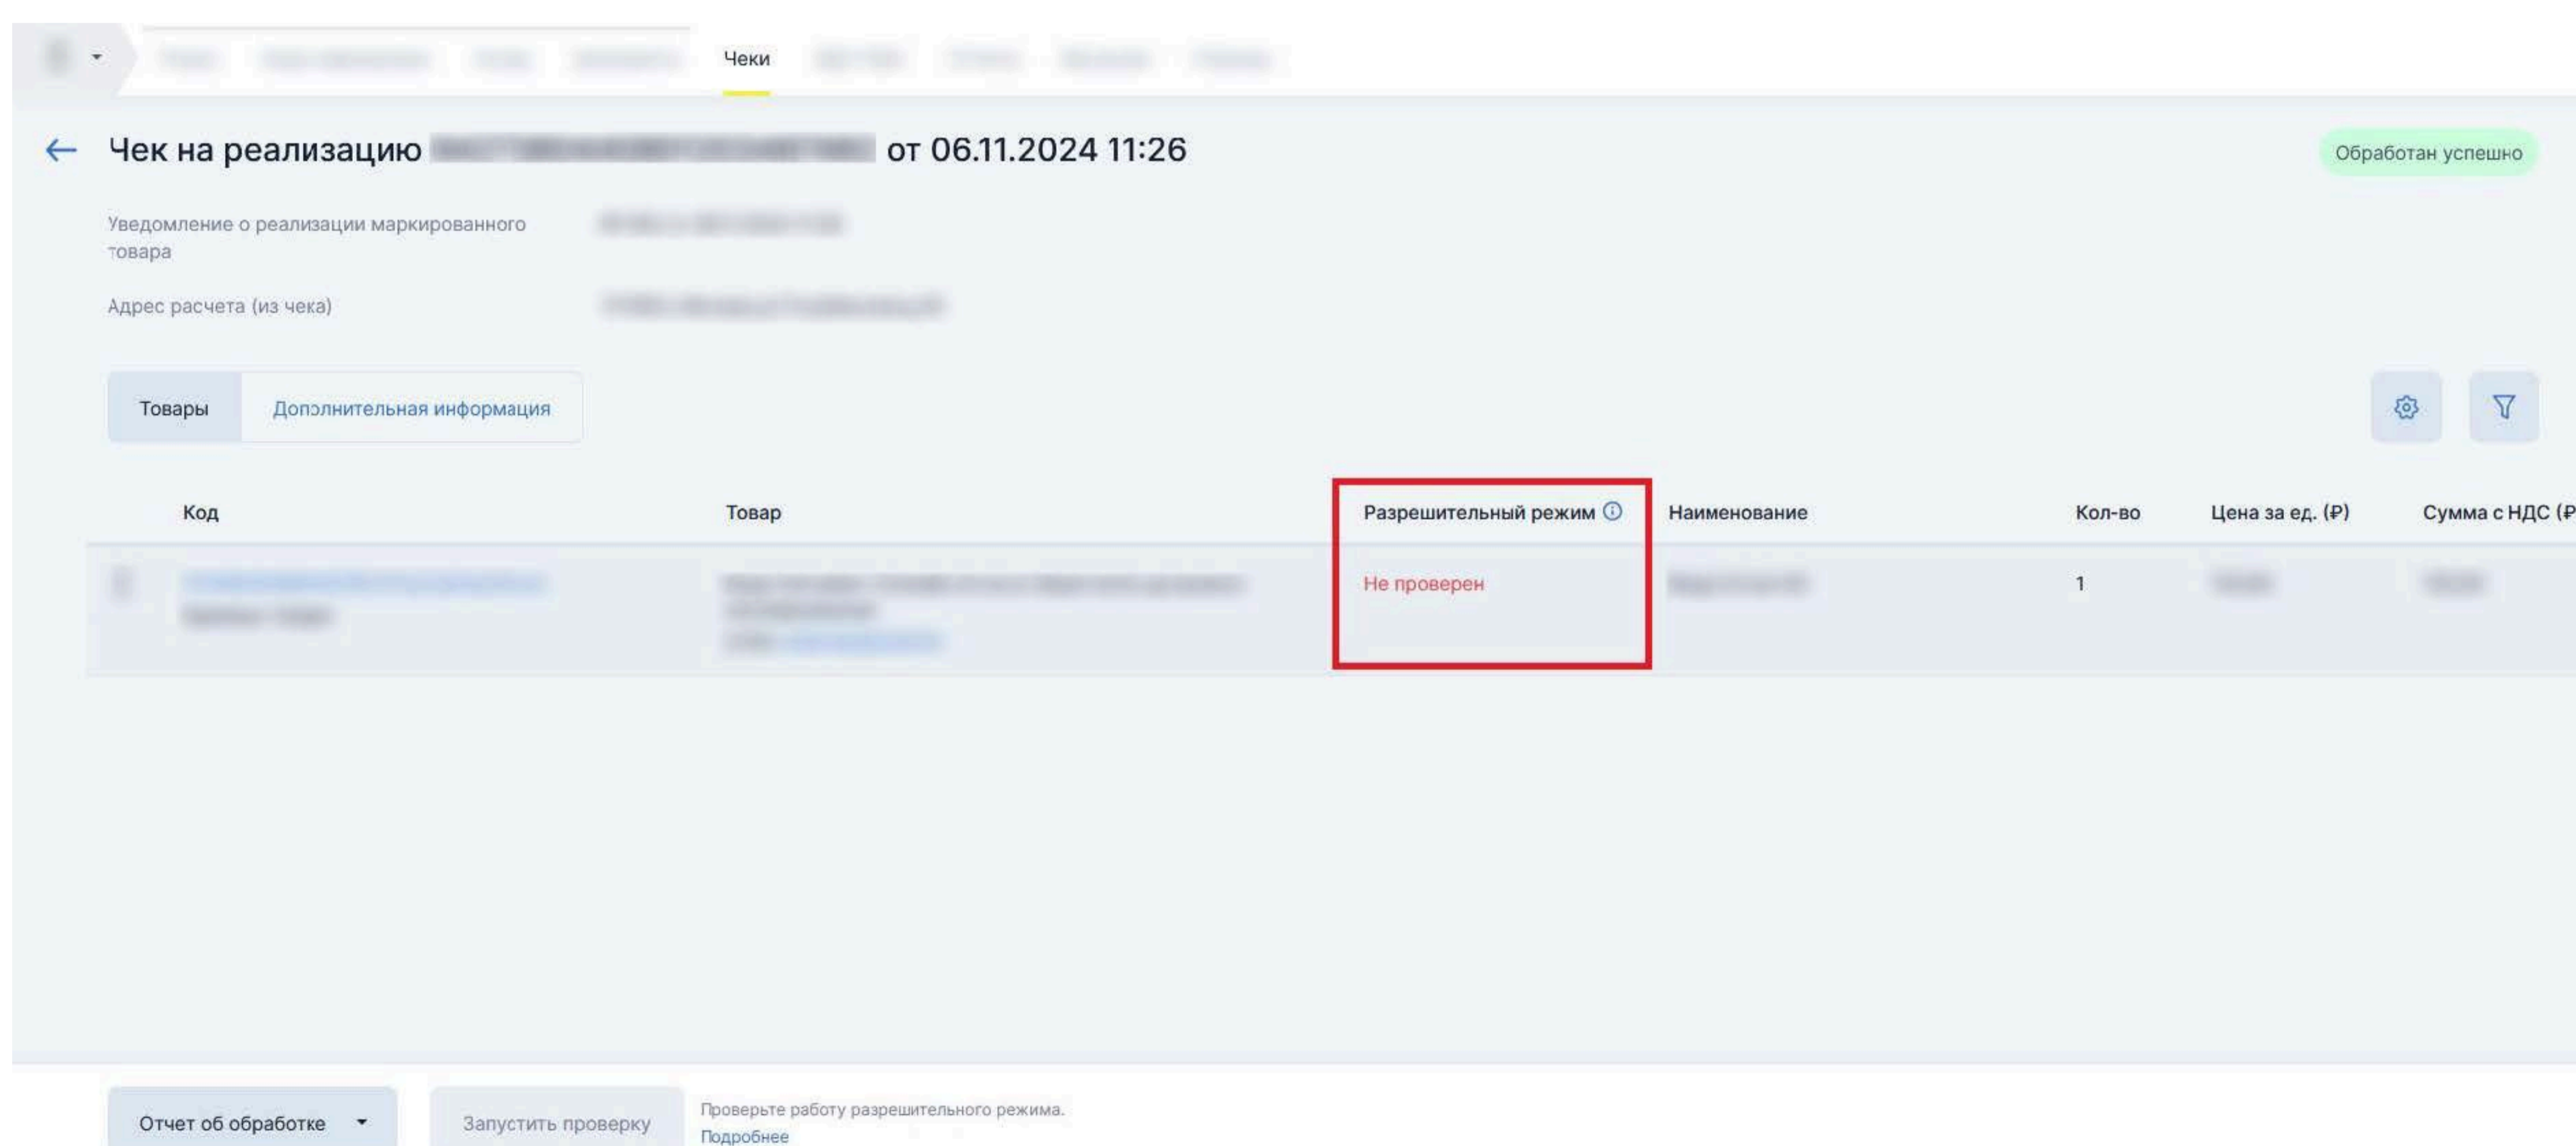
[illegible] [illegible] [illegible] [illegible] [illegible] Чеки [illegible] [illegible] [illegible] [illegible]

← Чек на реализацию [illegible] от 06.11.2024 11:26

Обработан успешно

Уведомление о реализации маркированного товара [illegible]

Адрес расчета (из чека) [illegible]

Товары Дополнительная информация

| Код | Товар | Разрешительный режим ⓘ | Наименование | Кол-во | Цена за ед. (₽) | Сумма с НДС (₽ |
|---|---|---|---|---|---|---|
| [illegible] | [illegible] | Не проверен | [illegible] | 1 | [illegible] | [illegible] |

Отчет об обработке

Запустить проверку

Проверьте работу разрешительного режима.
Подробнее